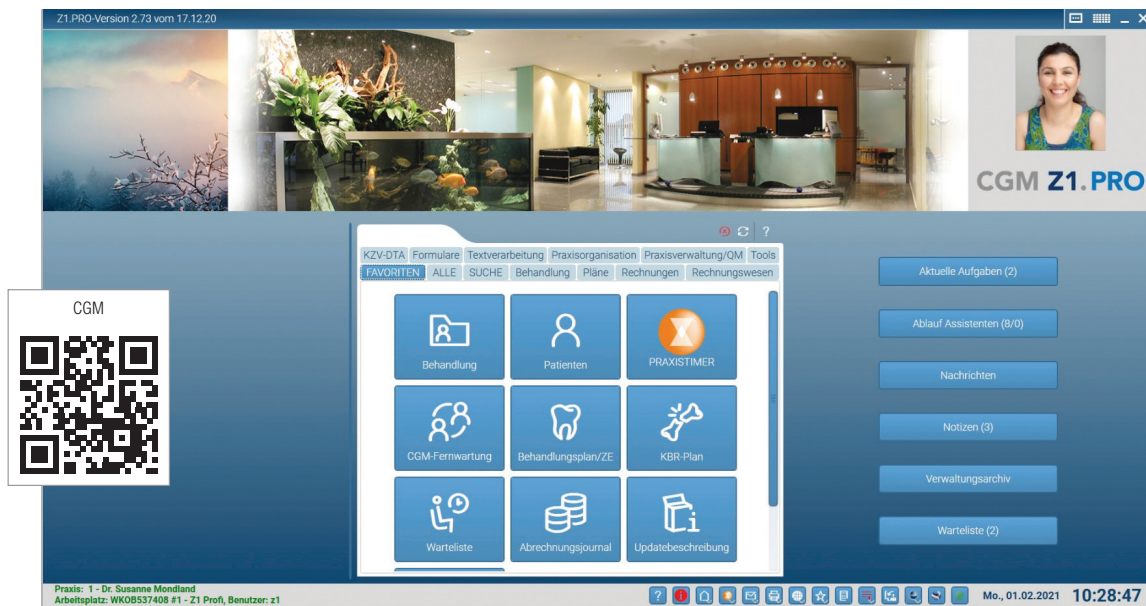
Z1.PRO-Version 2.73 vom 17.12.20

CGM Z1.PRO

KZV-DTA Formulare Textverarbeitung Praxisorganisation Praxisverwaltung/QM Tools
FAVORITEN ALLE SUCHE Behandlung Pläne Rechnungen Rechnungswesen

Behandlung
Patienten
PRAXISTIMER
CGM-Fernwartung
Behandlungsplan/ZE
KBR-Plan
Warteliste
Abrechnungsjournal
Updatebeschreibung

Aktuelle Aufgaben (2)
Ablauf Assistenten (8/0)
Nachrichten
Notizen (3)
Verwaltungsarchiv
Warteliste (2)

CGM

Praxis: 1 - Dr. Susanne Mondland
Arbeitsplatz: WKOB537408 #1 - Z1 Profi, Benutzer: z1

Mo., 01.02.2021 10:28:47